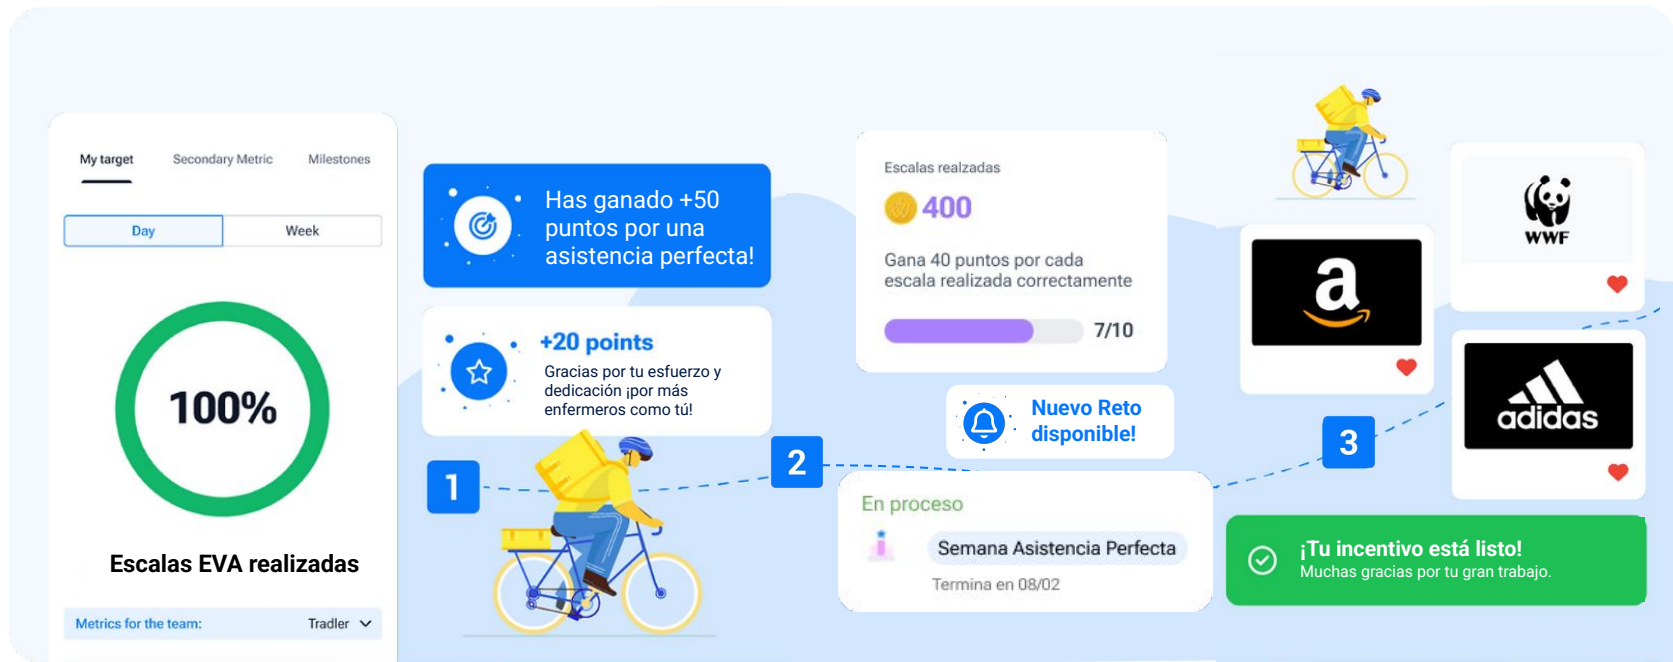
My target
Secondary Metric
Milestones

Day
Week

100%

Escalas EVA realizadas

Metrics for the team:
Tradler

Has ganado +50 puntos por una asistencia perfecta!

+20 points
Gracias por tu esfuerzo y dedicación ¡por más enfermeros como tú!

1

2

Escalas realzadas
400
Gana 40 puntos por cada escala realizada correctamente
7/10

Nuevo Reto disponible!

En proceso
Semana Asistencia Perfecta
Termina en 08/02

3

a

WWF

adidas

¡Tu incentivo está listo!
Muchas gracias por tu gran trabajo.